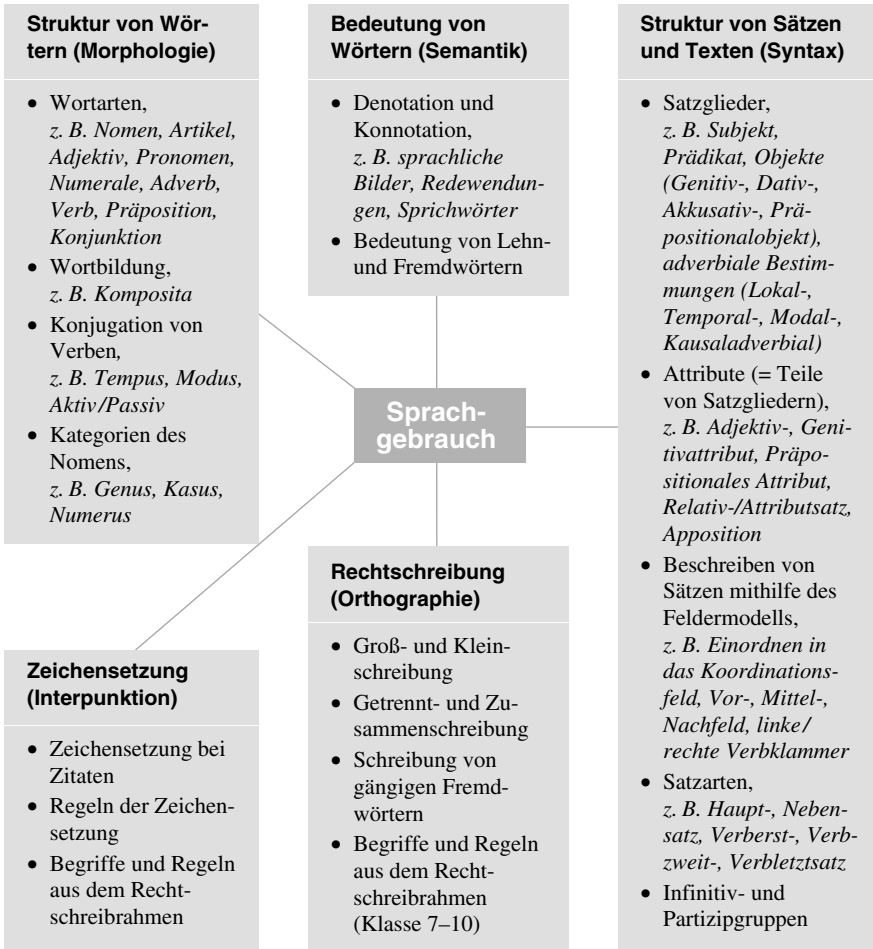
**Struktur von Wörtern (Morphologie)**

- Wortarten, *z. B. Nomen, Artikel, Adjektiv, Pronomen, Numerale, Adverb, Verb, Präposition, Konjunktion*
- Wortbildung, *z. B. Komposita*
- Konjugation von Verben, *z. B. Tempus, Modus, Aktiv/Passiv*
- Kategorien des Nomens, *z. B. Genus, Kasus, Numerus*

**Bedeutung von Wörtern (Semantik)**

- Denotation und Konnotation, *z. B. sprachliche Bilder, Redewendungen, Sprichwörter*
- Bedeutung von Lehn- und Fremdwörtern

**Struktur von Sätzen und Texten (Syntax)**

- Satzglieder, *z. B. Subjekt, Prädikat, Objekte (Genitiv-, Dativ-, Akkusativ-, Präpositionalobjekt), adverbiale Bestimmungen (Lokal-, Temporal-, Modal-, Kausaladverbial)*
- Attribute (= Teile von Satzgliedern), *z. B. Adjektiv-, Genitivattribut, Präpositionales Attribut, Relativ-/Attributsatz, Apposition*
- Beschreiben von Sätzen mithilfe des Feldermodells, *z. B. Einordnen in das Koordinationsfeld, Vor-, Mittel-, Nachfeld, linke/rechte Verbklammer*
- Satzarten, *z. B. Haupt-, Nebensatz, Verberst-, Verbzweit-, Verbletztsatz*
- Infinitiv- und Partizipgruppen

**Sprachgebrauch**

**Zeichensetzung (Interpunktion)**

- Zeichensetzung bei Zitaten
- Regeln der Zeichensetzung
- Begriffe und Regeln aus dem Rechtschreibrahmen

**Rechtschreibung (Orthographie)**

- Groß- und Kleinschreibung
- Getrennt- und Zusammenschreibung
- Schreibung von gängigen Fremdwörtern
- Begriffe und Regeln aus dem Rechtschreibrahmen (Klasse 7–10)